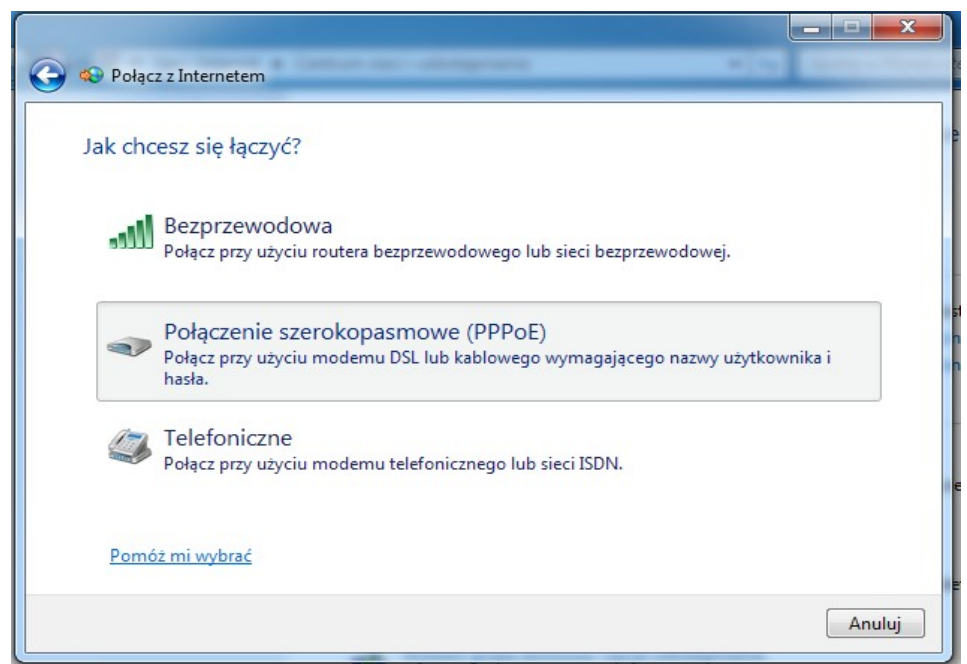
Połącz z Internetem

Jak chcesz się łączyć?

Bezprzewodowa
Połącz przy użyciu routera bezprzewodowego lub sieci bezprzewodowej.

Połączenie szerokopasmowe (PPPoE)
Połącz przy użyciu modemu DSL lub kablowego wymagającego nazwy użytkownika i hasła.

Telefoniczne
Połącz przy użyciu modemu telefonicznego lub sieci ISDN.

Pomóż mi wybrać

Anuluj